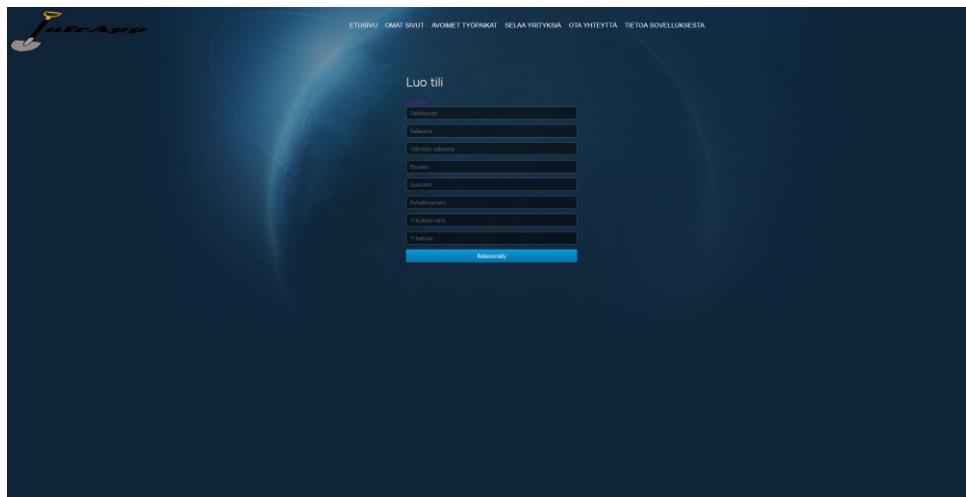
InfrApp

ETUSIVU OMAT SIVUT AVOIMET TYÖPAIKAT SELAA YRITYKSIÄ OTA YHTEYTTÄ TIETOA SOVELLUKSESTA

Luo tili

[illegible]

Sähköposti

Salasana

Vahvista salasana

Etunimi

Sukunimi

Puhelinnumero

Yrityksen nimi

Y-tunnus

Rekisteröidy